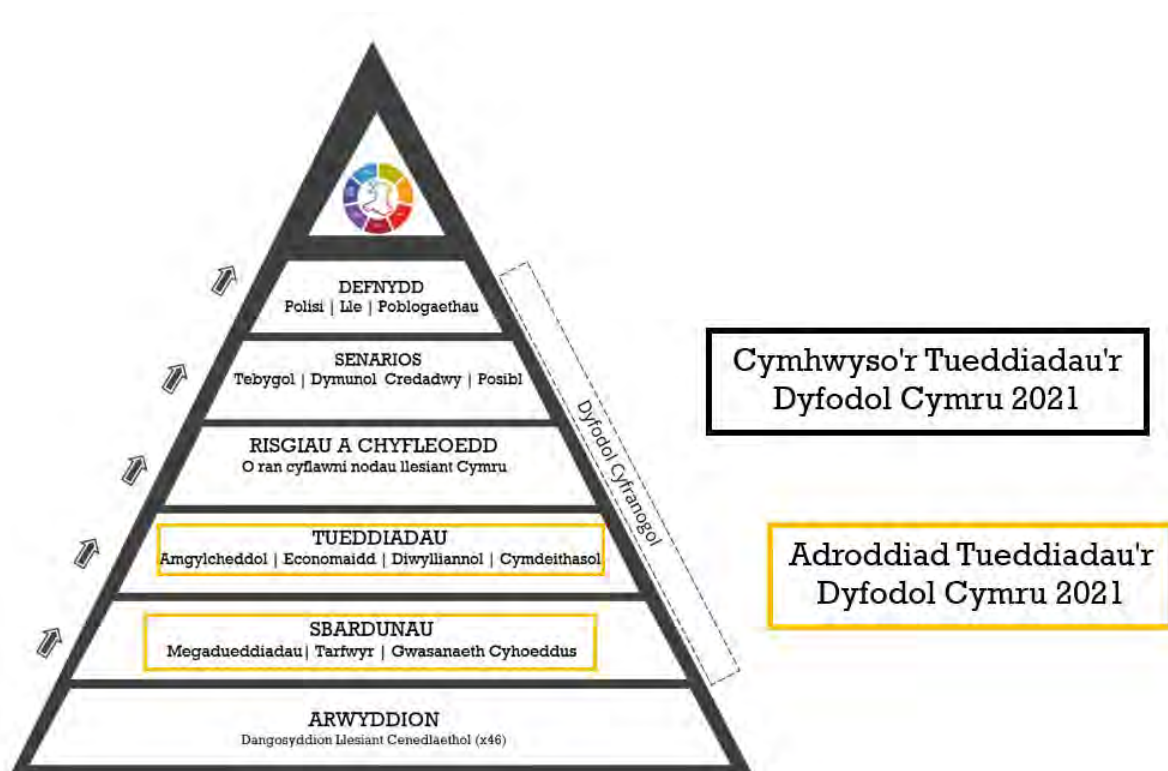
DEFNYDD
Polisi | Lle | Poblogaethau

SENARIOS
Tebygol | Dymunol Credadwy | Posibl

RISGIAU A CHYFLEOEDD
O ran cyflawni nodau llesiant Cymru

TUEDDIADAU
Amgylcheddol | Economaidd | Diwylliannol | Cymdeithasol

SBARDUNAU
Megadueddiadau| Tarfwyr | Gwasanaeth Cyhoeddus

ARWYDDION
Dangosyddion Llesiant Cenedlaethol (x46)

Dyfodol Cyfranogol

Cymhwyso'r Tueddiadau'r Dyfodol Cymru 2021

Adroddiad Tueddiadau'r Dyfodol Cymru 2021